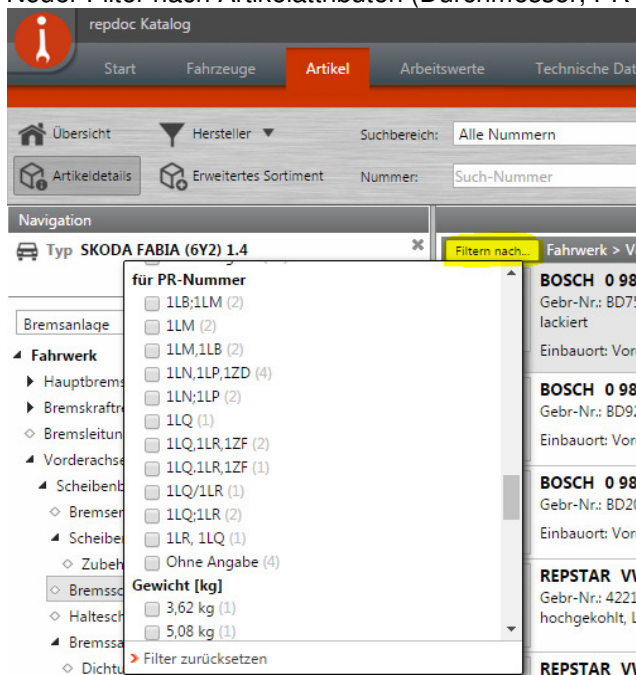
Neuer Filter nach Artikelattributen (Durchmesser, PR

repdoc Katalog

Start Fahrzeuge Artikel Arbeitswerte Technische Dat

Übersicht Hersteller Suchbereich: Alle Nummern

Artikeldetails Erweitertes Sortiment Nummer: Such-Nummer

Navigation

Typ SKODA FABIA (6Y2) 1.4

Bremsanlage

Fahrwerk
Hauptbrems
Bremskraftre
Bremsleitun
Vorderachse
Scheibenb
Bremsen
Scheiben
Zubeh
Bremss
Haltesch
Bremssa
Dichtu

für PR-Nummer
1LB;1LM (2)
1LM (2)
1LM,1LB (2)
1LN,1LP,1ZD (4)
1LN;1LP (2)
1LQ (1)
1LQ,1LR,1ZF (2)
1LQ.1LR,1ZF (1)
1LQ/1LR (1)
1LQ;1LR (2)
1LR, 1LQ (1)
Ohne Angabe (4)
Gewicht [kg]
3,62 kg (1)
5,08 kg (1)

> Filter zurücksetzen

Filtern nach... Fahrwerk > V

BOSCH 0 98
Gebr-Nr.: BD7
lackiert
Einbauort: Vor

BOSCH 0 98
Gebr-Nr.: BD9
Einbauort: Vor

BOSCH 0 98
Gebr-Nr.: BD2
Einbauort: Vor

REPSTAR VV
Gebr-Nr.: 4221
hochgekohlt, L

REPSTAR VV